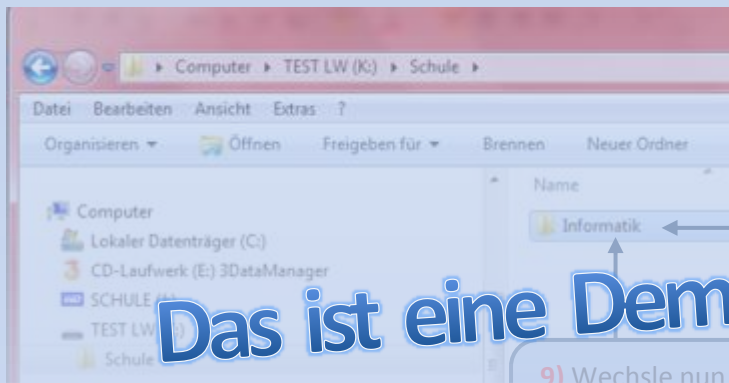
▸ Computer ▸ TEST LW (K:) ▸ Schule ▸

Datei Bearbeiten Ansicht Extras ?

Organisieren ▾ Öffnen Freigeben für ▾ Brennen Neuer Ordner

Name

Computer
Lokaler Datenträger (C:)
CD-Laufwerk (E:) 3DataManager
SCHULE (I:)
TEST LW (K:)
Schule

Informatik

Das ist eine Dem

9) Wechsle nun